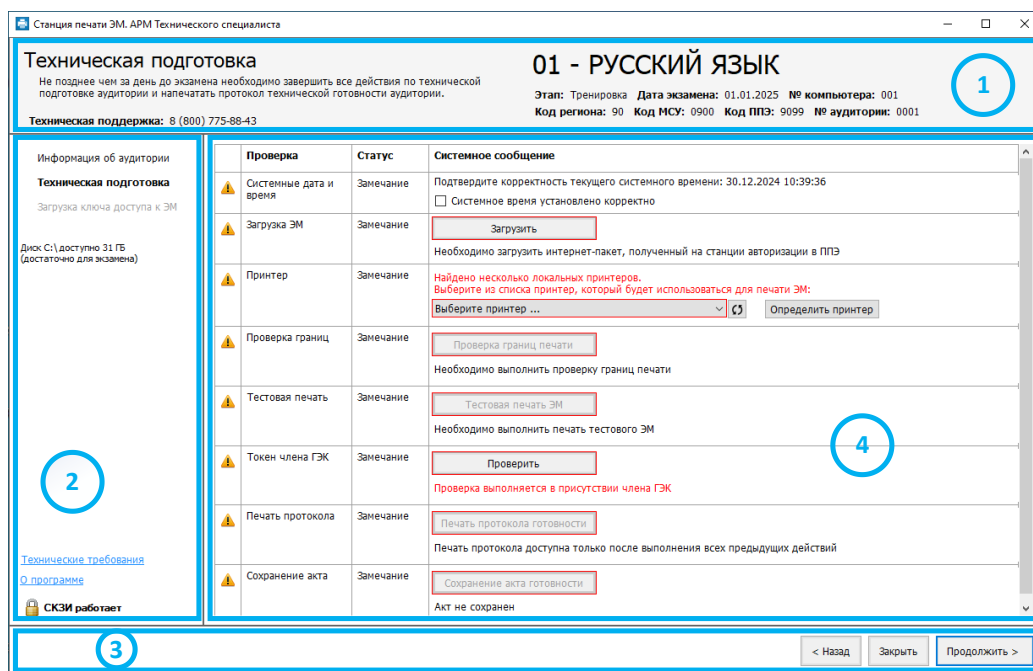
Станция печати ЭМ. АРМ Технического специалиста

Техническая подготовка

Не позднее чем за день до экзамена необходимо завершить все действия по технической подготовке аудитории и напечатать протокол технической готовности аудитории.

Техническая поддержка: 8 (800) 775-88-43

01 - РУССКИЙ ЯЗЫК

Этап: Тренировка Дата экзамена: 01.01.2025 № компьютера: 001
Код региона: 90 Код МСУ: 0900 Код ППЭ: 9099 № аудитории: 0001

1

Информация об аудитории
Техническая подготовка
Загрузка ключа доступа к ЭМ

Диск C:\ доступно 31 ГБ (достаточно для экзамена)

2

Технические требования
О программе
СКЗИ работает

| | Проверка | Статус | Системное сообщение |
|---|---|---|---|
| | Системные дата и время | Замечание | Подтвердите корректность текущего системного времени: 30.12.2024 10:39:36 ☐ Системное время установлено корректно |
| | Загрузка ЭМ | Замечание | Загрузить Необходимо загрузить интернет-пакет, полученный на станции авторизации в ППЭ |
| | Принтер | Замечание | Найдено несколько локальных принтеров. Выберите из списка принтер, который будет использоваться для печати ЭМ: Выберите принтер ... Определить принтер |
| | Проверка границ | Замечание | Проверка границ печати Необходимо выполнить проверку границ печати |
| | Тестовая печать | Замечание | Тестовая печать ЭМ Необходимо выполнить печать тестового ЭМ |
| | Токен члена ГЭК | Замечание | Проверить Проверка выполняется в присутствии члена ГЭК |
| | Печать протокола | Замечание | Печать протокола готовности Печать протокола доступна только после выполнения всех предыдущих действий |
| | Сохранение акта | Замечание | Сохранение акта готовности Акт не сохранен |

4

3

< Назад Закрыть Продолжить >